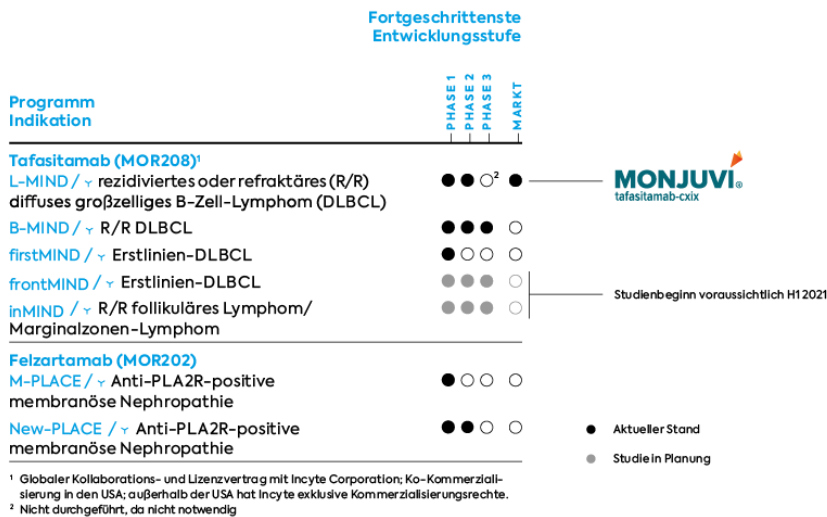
Fortgeschrittenste Entwicklungsstufe

Programm
Indikation

| | PHASE 1 | PHASE 2 | PHASE 3 | MARKT |
|---|---|---|---|---|
| **Tafasitamab (MOR208)¹** | | | | |
| L-MIND / rezidiviertes oder refraktäres (R/R) diffuses großzelliges B-Zell-Lymphom (DLBCL) | ● | ● | ○² | ● |
| B-MIND / R/R DLBCL | ● | ● | ● | ○ |
| firstMIND / Erstlinien-DLBCL | ● | ○ | ○ | ○ |
| frontMIND / Erstlinien-DLBCL | ● | ● | ● | ○ |
| inMIND / R/R follikuläres Lymphom/ Marginalzonen-Lymphom | ● | ● | ● | ○ |
| **Felzartamab (MOR202)** | | | | |
| M-PLACE / Anti-PLA2R-positive membranöse Nephropathie | ● | ○ | ○ | ○ |
| New-PLACE / Anti-PLA2R-positive membranöse Nephropathie | ● | ● | ○ | ○ |

MONJUVI®
tafasitamab-cxix

Studienbeginn voraussichtlich H1 2021

● Aktueller Stand

● Studie in Planung

¹ Globaler Kollaborations- und Lizenzvertrag mit Incyte Corporation; Ko-Kommerzialisierung in den USA; außerhalb der USA hat Incyte exklusive Kommerzialisierungsrechte.
² Nicht durchgeführt, da nicht notwendig